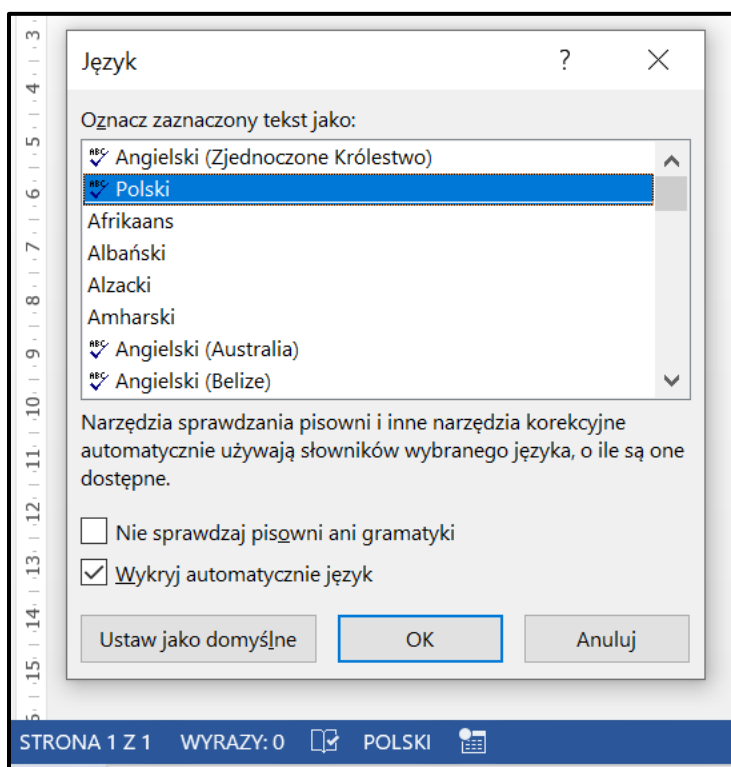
3
4
5
6
7
8
9
10
11
12
13
14
15

Język ? ×

Oznacz zaznaczony tekst jako:

Angielski (Zjednoczone Królestwo)
Polski
Afrikaans
Albański
Alzacki
Amharski
Angielski (Australia)
Angielski (Belize)

Narzędzia sprawdzania pisowni i inne narzędzia korekcyjne automatycznie używają słowników wybranego języka, o ile są one dostępne.

Nie sprawdzaj pisowni ani gramatyki
Wykryj automatycznie język

Ustaw jako domyślne
OK
Anuluj

STRONA 1 Z 1 WYRAZY: 0 POLSKI